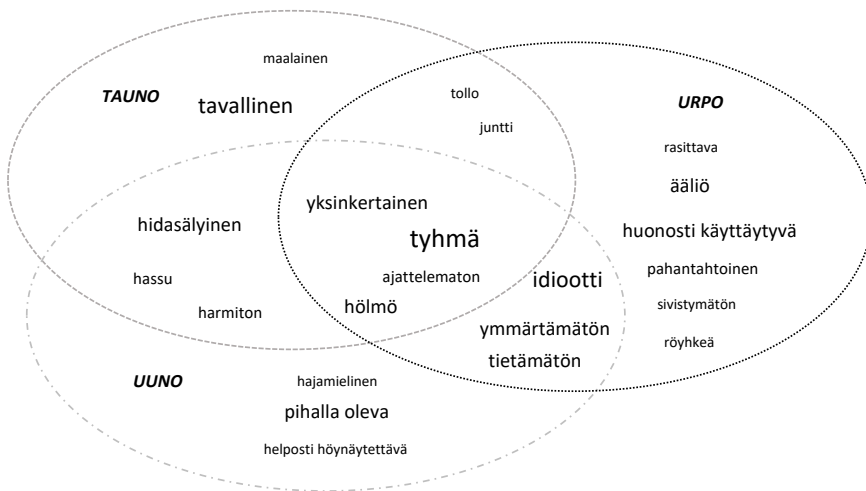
maalainen

TAUNO

tavallinen

tollo

juntti

URPO

rasittava

ääliö

huonosti käyttäytyvä

pahantahtoinen

sivistymätön

röyhkeä

yksinkertainen

tyhmä

ajattelematon

hölmö

idiootti

ymmärtämätön

tietämätön

hidasälyinen

hassu

harmiton

UUNO

hajamielinen

pihalla oleva

helposti höynäytettävä